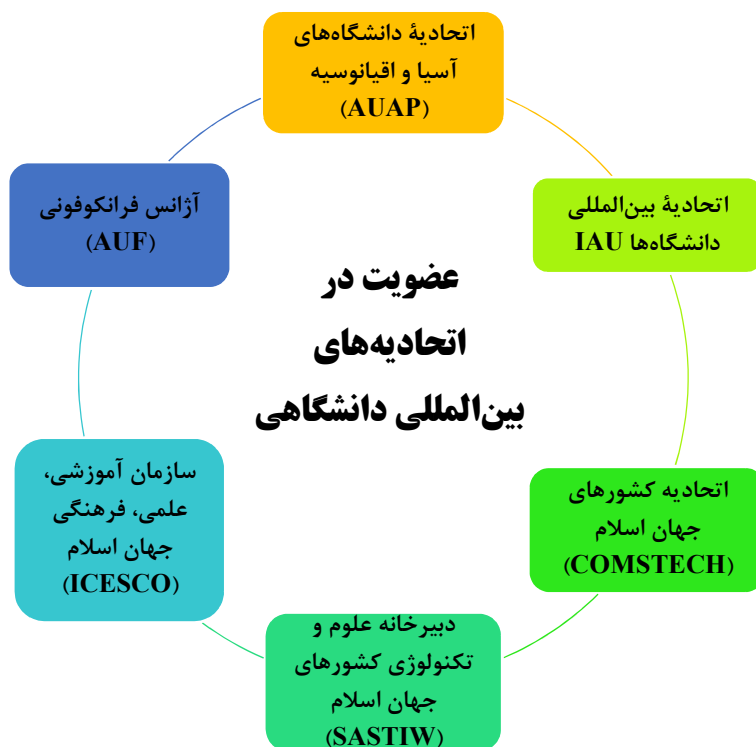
عضویت در
اتحادیه‌های
بین‌المللی دانشگاهی

اتحادیهٔ دانشگاه‌های
آسیا و اقیانوسیه
(AUAP)

اتحادیهٔ بین‌المللی
دانشگاه‌ها IAU

اتحادیه کشورهای
جهان اسلام
(COMSTECH)

دبیرخانه علوم و
تکنولوژی کشورهای
جهان اسلام
(SASTIW)

سازمان آموزشی،
علمی، فرهنگی
جهان اسلام
(ICESCO)

آژانس فرانکوفونی
(AUF)